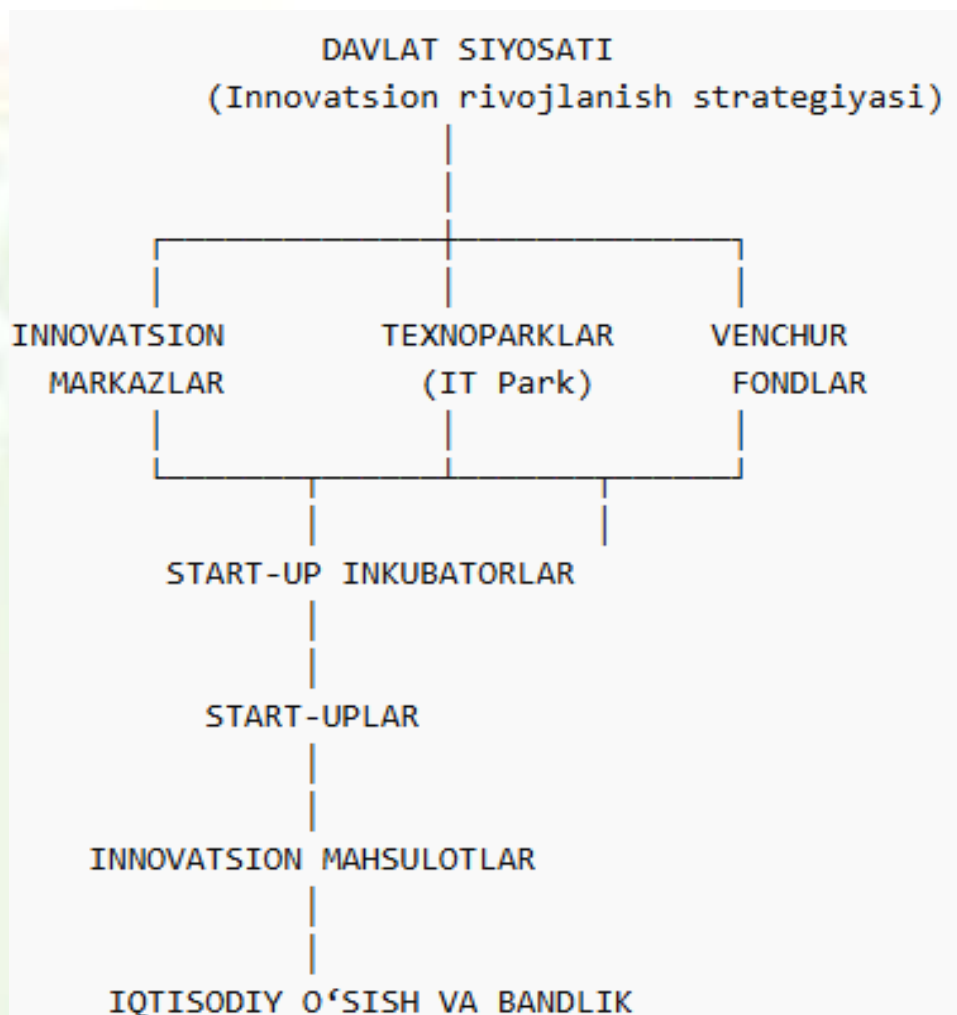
DAVLAT SIYOSATI
(Innovatsion rivojlanish strategiyasi)

INNOVATSION MARKAZLAR

TEXNOPARKLAR (IT Park)

VENCHUR FONDLAR

START-UP INKUBATORLAR

START-UPLAR

INNOVATSION MAHSULOTLAR

IQTISODIY O‘SISH VA BANDLIK